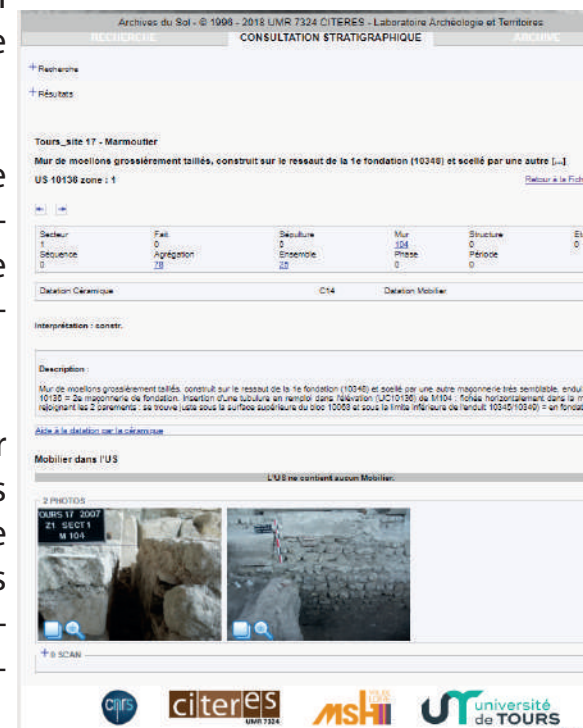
Archives du Sol - © 1996 - 2018 UMR 7324 CITERES - Laboratoire Archéologie et Territoires

RECHERCHE | CONSULTATION STRATIGRAPHIQUE | ARCHIVE

+Recherche

+Résultats

Tours_site 17 - Marmoutier

Mur de moellons grossièrement taillés, construit sur le ressaut de la 1e fondation (10346) et scellé par une autre [...]

US 10136 zone : 1

Retour à la Fich

| Secteur | Fait | Sépulture | Mur | Structure | Et |
|---|---|---|---|---|---|
| 1 | 0 | 0 | 104 | 0 | 0 |
| Séquence | Agrégation | Ensemble | Phase | Période | |
| 0 | 78 | 25 | 0 | 0 | |

Datation Céramique | C14 | Datation Mobilier

Interprétation : constr.

Description :

Mur de moellons grossièrement taillés, construit sur le ressaut de la 1e fondation (10346) et scellé par une autre maçonnerie très semblable, endui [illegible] 10135 = 2e maçonnerie de fondation. Insertion d'une tubulure en remploi dans l'élévation (UC10136) de M104 ; fichée horizontalement dans la m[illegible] rejoignant les 2 parements ; se trouve juste sous la surface supérieure du bloc 10069 et sous la limite inférieure de l'enduit 10345(10349) = en fondat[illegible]

Aide à la datation par la céramique

Mobilier dans l'US

L'US ne contient aucun Mobilier.

2 PHOTOS

OURS 17 2007
Z1 SECT 1
M 104

+0 SCAN

cnrs citeres UMR 7324 MSH VAL DE LOIRE université de TOURS